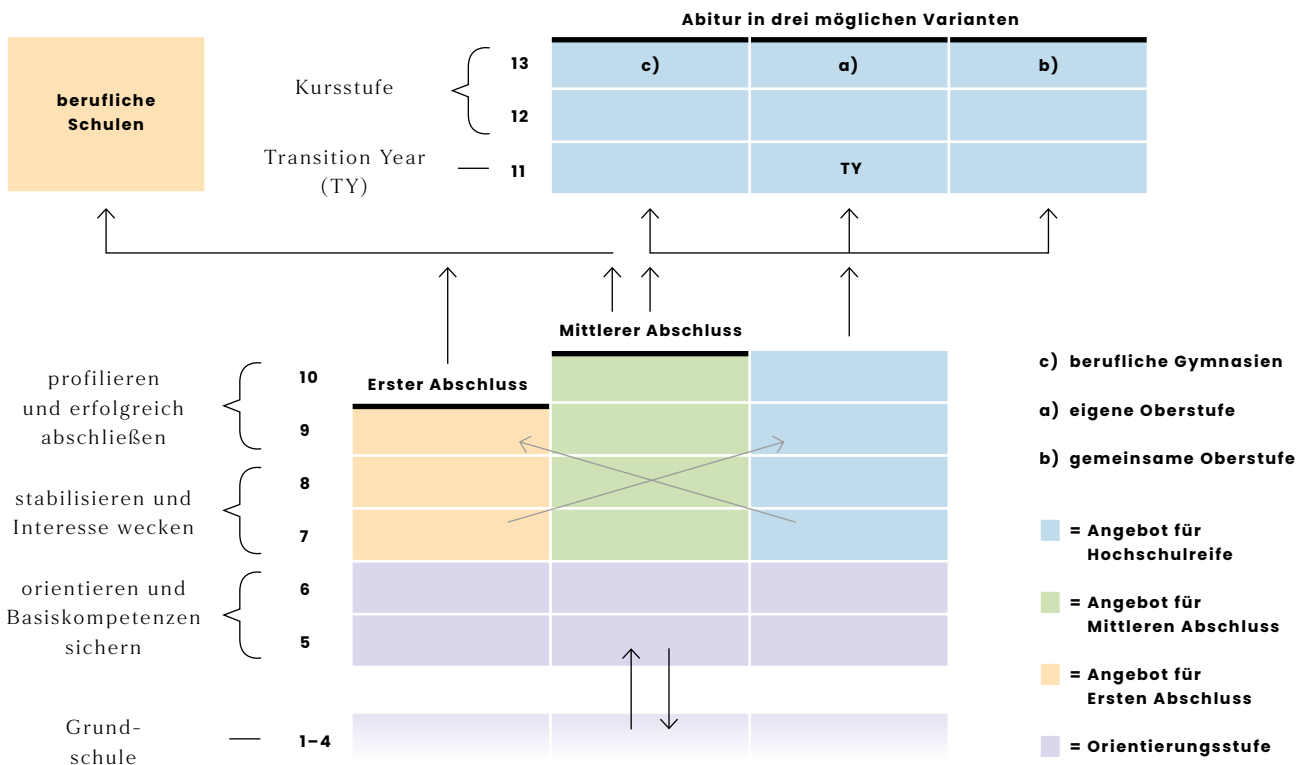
Abitur in drei möglichen Varianten

berufliche Schulen

Kursstufe

Transition Year (TY)

| | c) | a) | b) |
|---|---|---|---|
| 13 | c) | a) | b) |
| 12 | | | |
| 11 | | TY | |

Mittlerer Abschluss

Erster Abschluss

profilieren und erfolgreich abschließen

10

9

stabilisieren und Interesse wecken

8

7

orientieren und Basiskompetenzen sichern

6

5

Grundschule

1–4

c) berufliche Gymnasien

a) eigene Oberstufe

b) gemeinsame Oberstufe

= Angebot für Hochschulreife

= Angebot für Mittleren Abschluss

= Angebot für Ersten Abschluss

= Orientierungsstufe